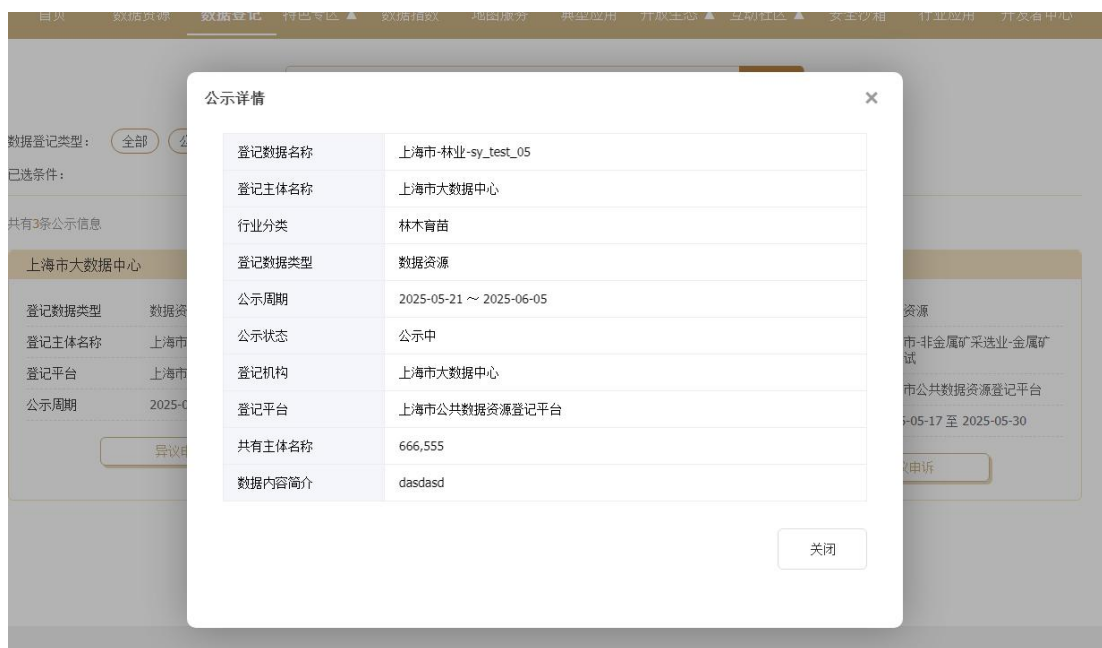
首页 数据资源 数据登记 特色专区 ▲ 数据指数 地图服务 典型应用 开放生态 ▲ 互动社区 ▲ 安全沙箱 行业应用 开发者中心

数据登记类型： 全部 公
已选条件：

共有3条公示信息

上海市大数据中心

| 登记数据类型 | 数据资 |
|---|---|
| 登记主体名称 | 上海市 |
| 登记平台 | 上海市 |
| 公示周期 | 2025-0 |

异议申

资源
市-非金属矿采选业-金属矿试
市公共数据资源登记平台
-05-17 至 2025-05-30
申诉

公示详情

×

| 登记数据名称 | 上海市-林业-sy_test_05 |
|---|---|
| 登记主体名称 | 上海市大数据中心 |
| 行业分类 | 林木育苗 |
| 登记数据类型 | 数据资源 |
| 公示周期 | 2025-05-21 ～ 2025-06-05 |
| 公示状态 | 公示中 |
| 登记机构 | 上海市大数据中心 |
| 登记平台 | 上海市公共数据资源登记平台 |
| 共有主体名称 | 666,555 |
| 数据内容简介 | dasdasd |

关闭